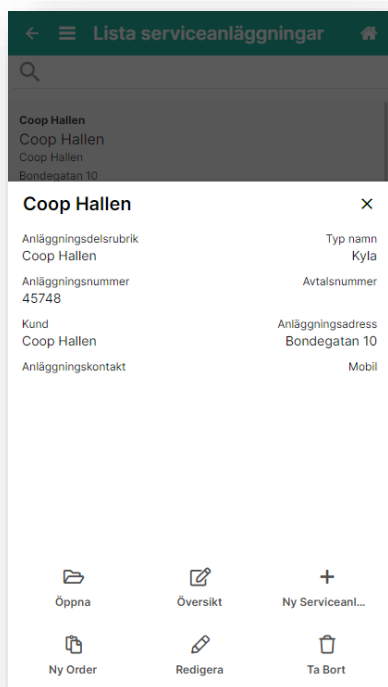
Lista serviceanläggningar

Coop Hallen
Coop Hallen
Coop Hallen
Bondegatan 10

Coop Hallen ×

Anläggningsdelsrubrik
Coop Hallen

Typ namn
Kyla

Anläggningsnummer
45748

Avtalsnummer

Kund
Coop Hallen

Anläggningsadress
Bondegatan 10

Anläggningskontakt

Mobil

Öppna
Översikt
Ny Serviceanl...
Ny Order
Redigera
Ta Bort